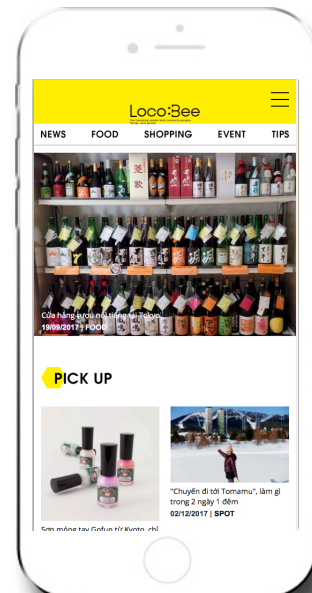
Loco:Bee

NEWS FOOD SHOPPING EVENT TIPS

Cửa hàng rượu nổi tiếng ở Tokyo
19/09/2017 | FOOD

PICK UP

Sơn móng tay Gofun từ Kyoto, chỉ

"Chuyến đi tới Tomamu", làm gì trong 2 ngày 1 đêm
02/12/2017 | SPOT